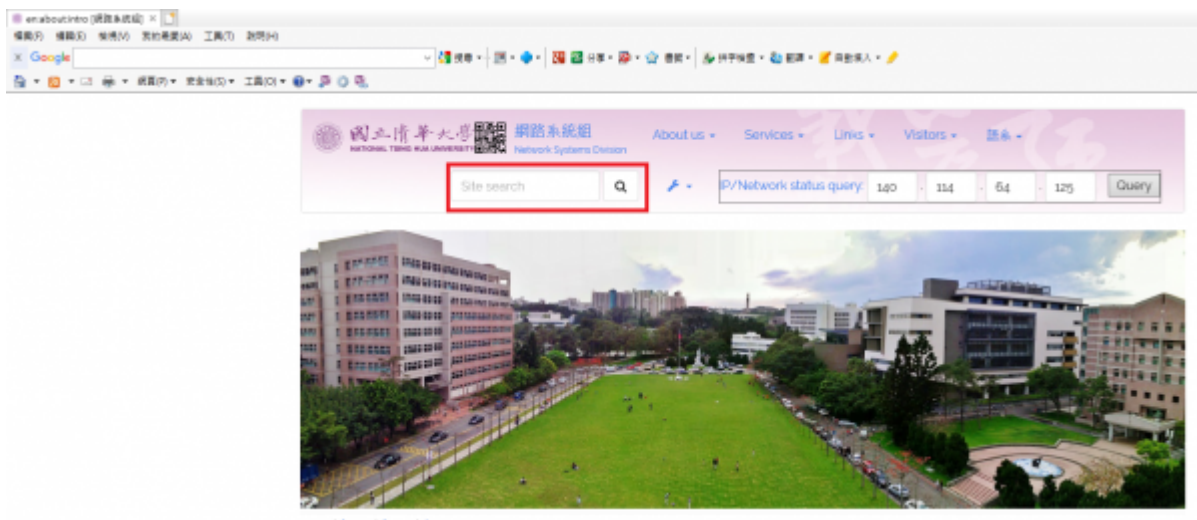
en:about:intro [網路系統組] ×

檔案(F) 編輯(E) 檢視(V) 我的最愛(A) 工具(T) 說明(H)

× Google

國立清華大學 NATIONAL TSING HUA UNIVERSITY 網路系統組 Network Systems Division

About us ▾ Services ▾ Links ▾ Visitors ▾ 語系 ▾

Site search

IP/Network status query: 140 . 114 . 64 . 125 Query